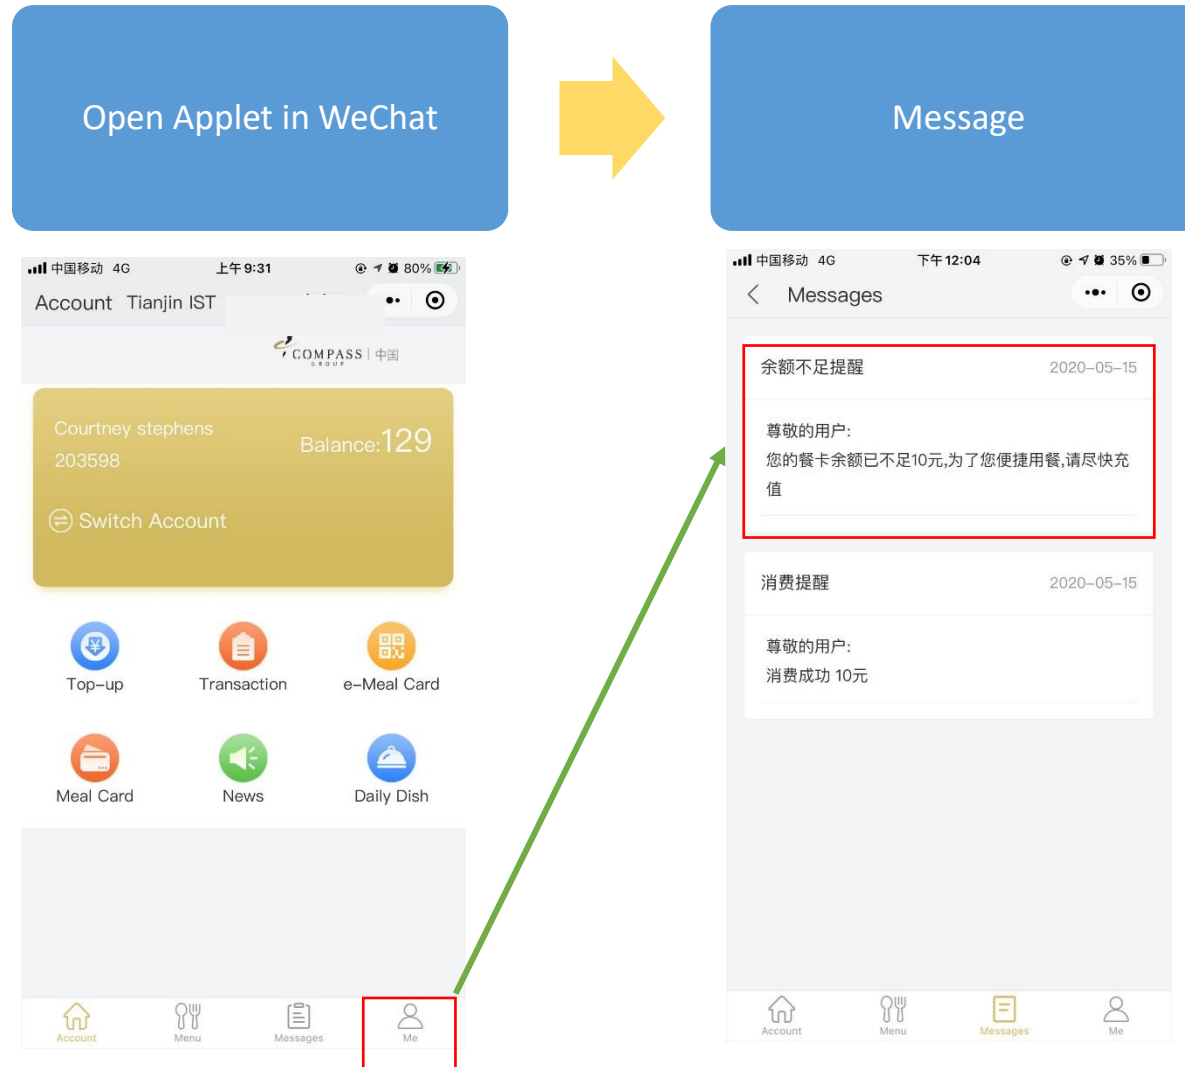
Open Applet in WeChat

中国移动 4G 上午9:31 80%

Account Tianjin IST

COMPASS GROUP | 中国

Courtney stephens
203598

Balance:129

Switch Account

Top-up

Transaction

e-Meal Card

Meal Card

News

Daily Dish

Account Menu Messages Me

Message

中国移动 4G 下午12:04 35%

Messages

余额不足提醒 2020-05-15

尊敬的用户:
您的餐卡余额已不足10元,为了您便捷用餐,请尽快充值

消费提醒 2020-05-15

尊敬的用户:
消费成功 10元

Account Menu Messages Me